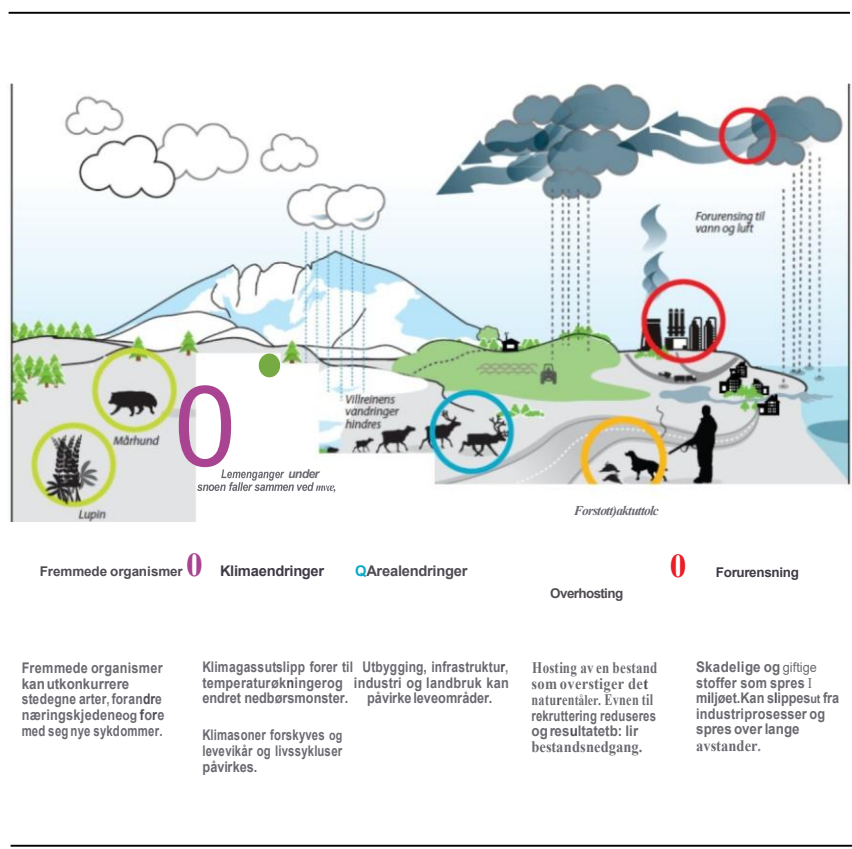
Forurensing til vann og luft

Villreinens vandringer hindres

Mårhund

Lupin

0

Lemenganger under snoen faller sammen ved mve,

Forstott)aktuttolc

Fremmede organismer 0 Klimaendringer Q Arealendringer Overhosting 0 Forurensning

Fremmede organismer kan utkonkurrere stedegne arter, forandre næringskjedeneog fore med seg nye sykdommer.

Klimagassutslipp forer til temperaturøkningerog endret nedbørsmonster.

Klimasoner forskyves og levevikår og livssykluser påvirkes.

Utbygging, infrastruktur, industri og landbruk kan påvirke leveområder.

Hosting av en bestand som overstiger det naturentåler. Evnen til rekruttering reduseres og resultatetb: lir bestandsnedgang.

Skadelige og giftige stoffer som spres I miljøet.Kan slippesut fra industriprosesser og spres over lange avstander.